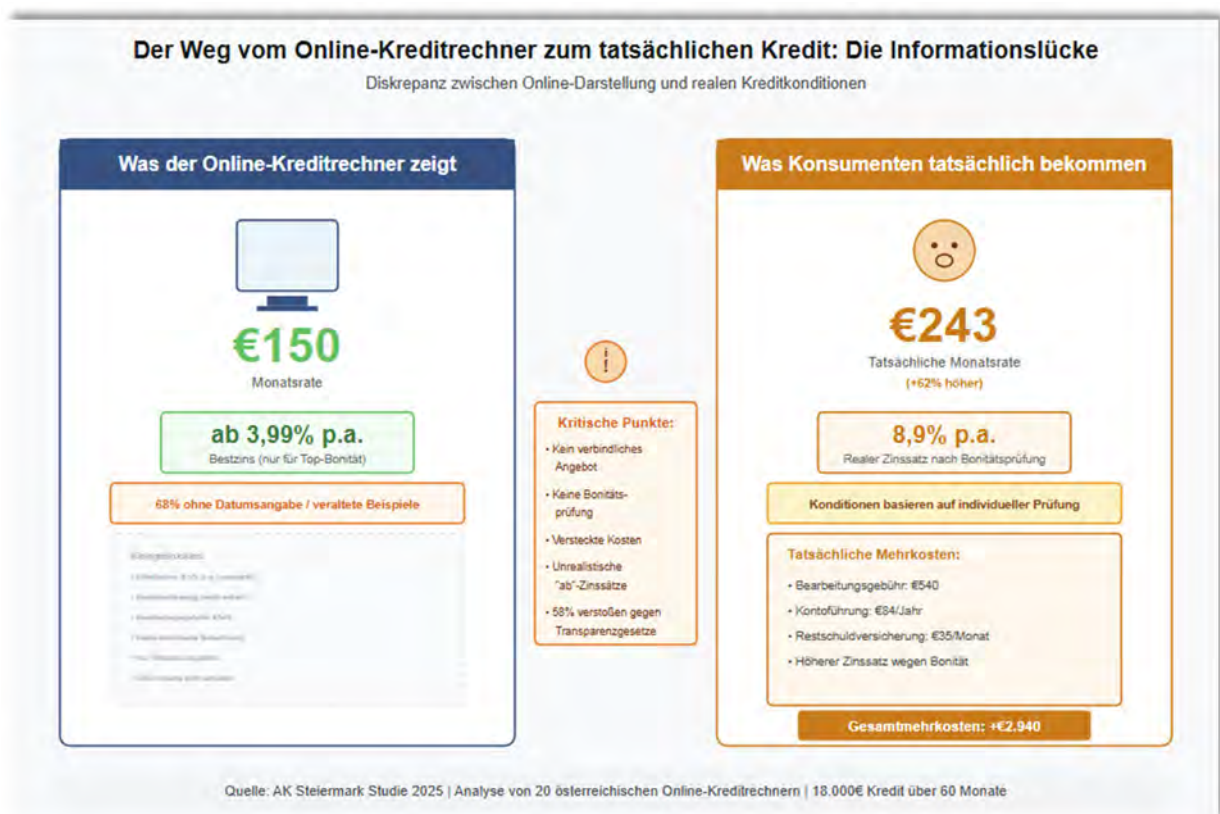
Der Weg vom Online-Kreditrechner zum tatsächlichen Kredit: Die Informationslücke

Diskrepanz zwischen Online-Darstellung und realen Kreditkonditionen

Was der Online-Kreditrechner zeigt

€150

Monatsrate

ab 3,99% p.a.

Bestzins (nur für Top-Bonität)

68% ohne Datumsangabe / veraltete Beispiele

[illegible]

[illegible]

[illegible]

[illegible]

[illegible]

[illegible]

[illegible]

!

Kritische Punkte:

• Kein verbindliches Angebot

• Keine Bonitätsprüfung

• Versteckte Kosten

• Unrealistische "ab"-Zinssätze

• 58% verstoßen gegen Transparenzgesetze

Was Konsumenten tatsächlich bekommen

€243

Tatsächliche Monatsrate

(+62% höher)

8,9% p.a.

Realer Zinssatz nach Bonitätsprüfung

Konditionen basieren auf individueller Prüfung

Tatsächliche Mehrkosten:

• Bearbeitungsgebühr: €540

• Kontoführung: €84/Jahr

• Restschuldversicherung: €35/Monat

• Höherer Zinssatz wegen Bonität

Gesamtmehrkosten: +€2.940

Quelle: AK Steiermark Studie 2025 | Analyse von 20 österreichischen Online-Kreditrechnern | 18.000€ Kredit über 60 Monate